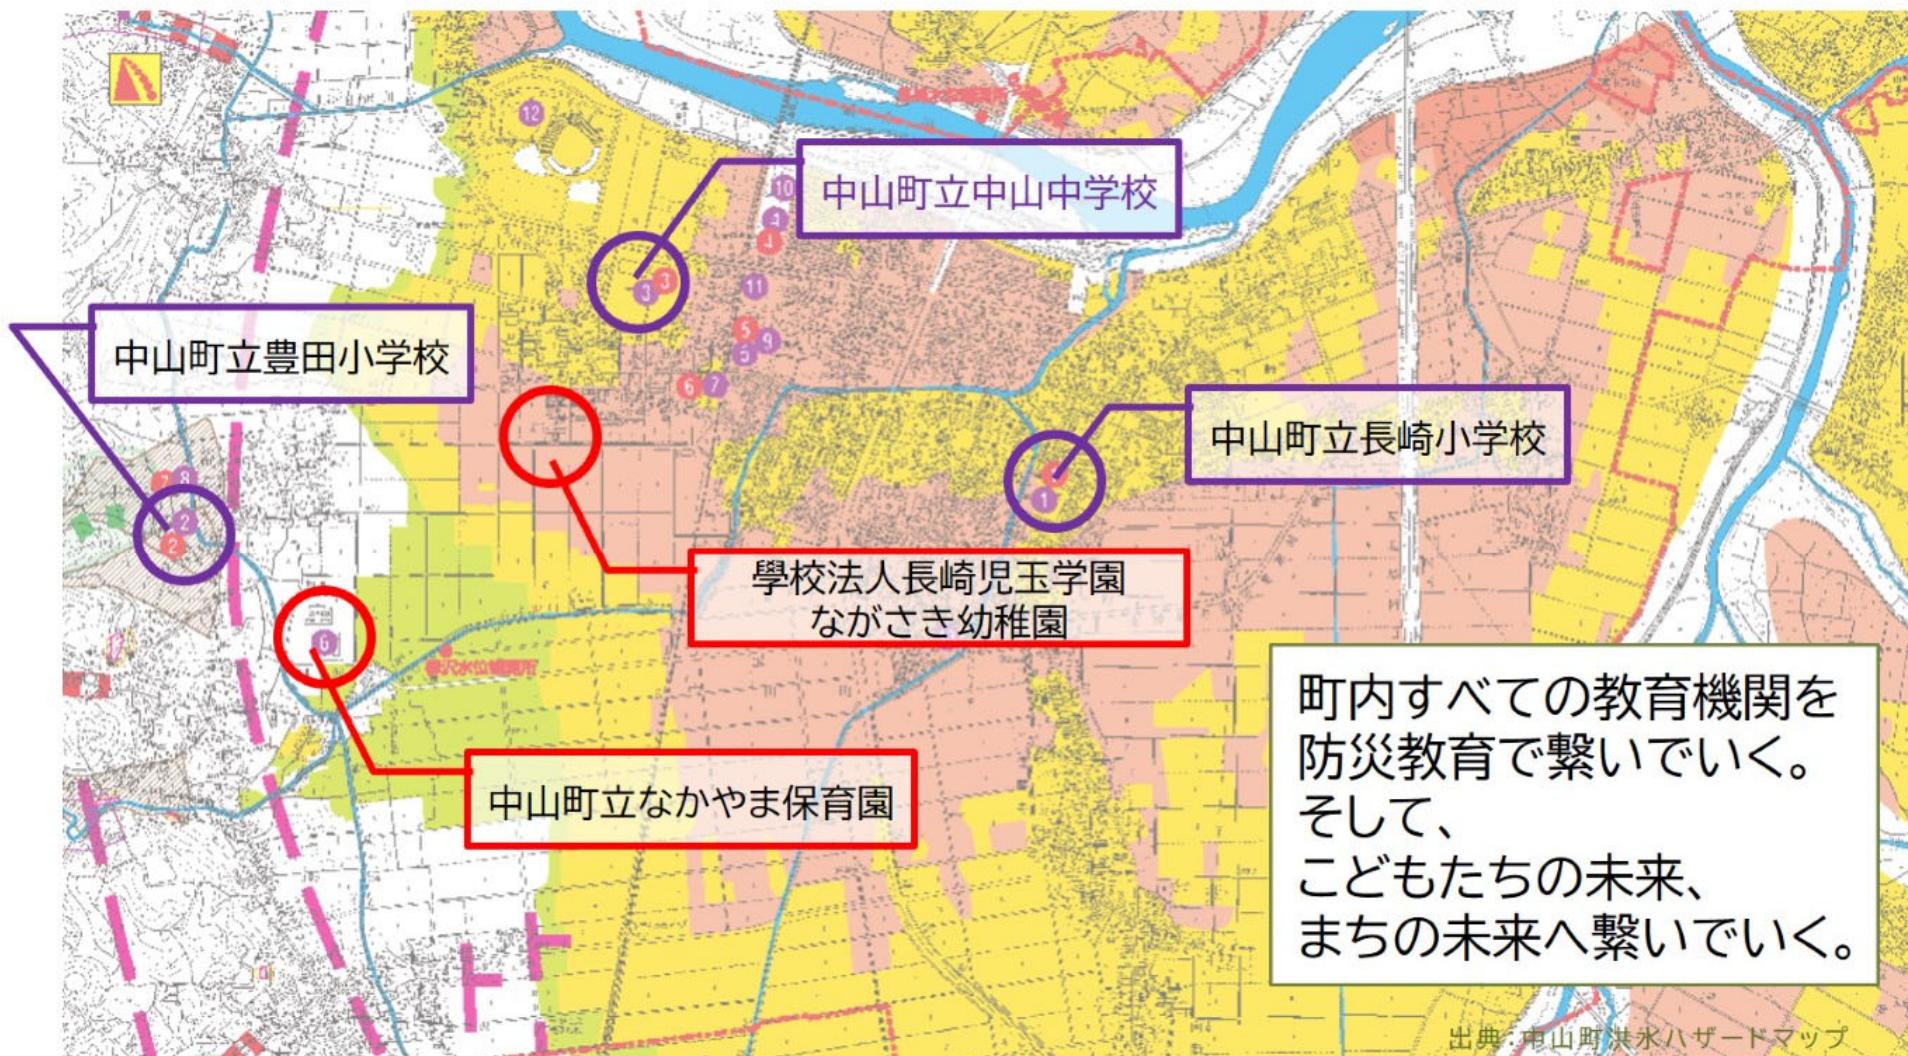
中山町立中山中学校

中山町立豊田小学校

中山町立長崎小学校

學校法人長崎児玉学園
ながさき幼稚園

中山町立なかやま保育園

町内すべての教育機関を
防災教育で繋いでいく。
そして、
こどもたちの未来、
まちの未来へ繋いでいく。

出典：中山町洪水ハザードマップ